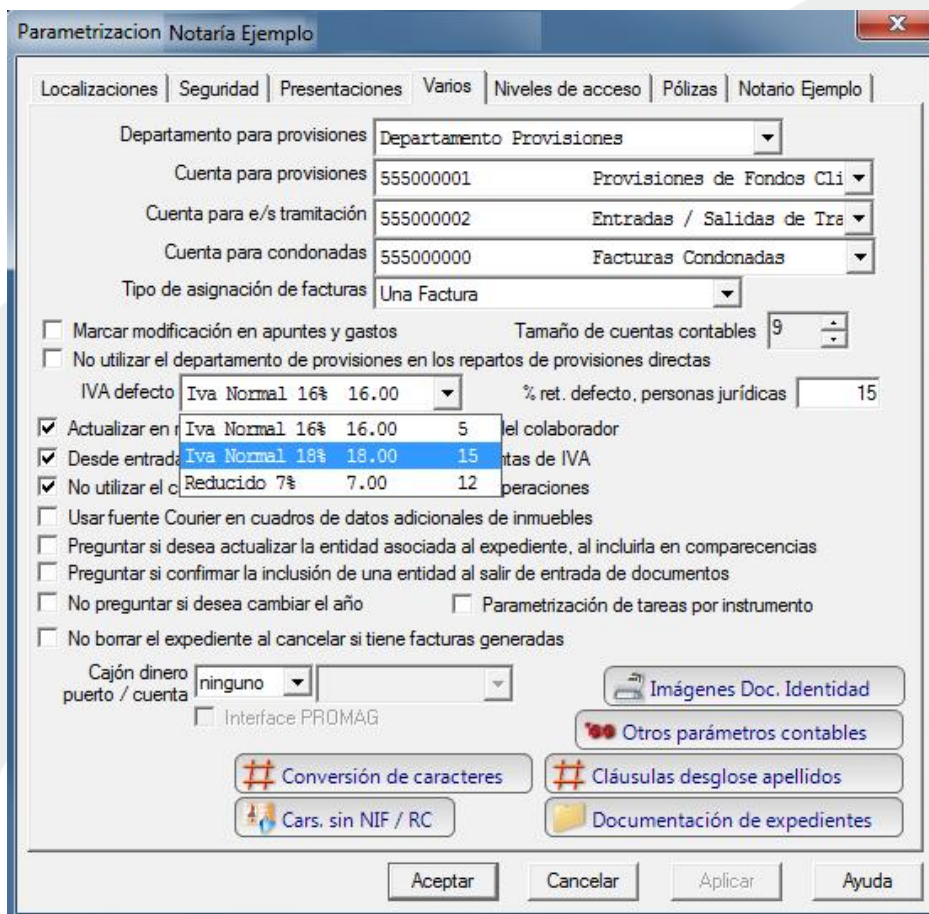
Parametrizacion Notaría Ejemplo

Localizaciones | Seguridad | Presentaciones | Varios | Niveles de acceso | Pólizas | Notario Ejemplo

Departamento para provisiones | Departamento Provisiones
Cuenta para provisiones | 555000001 Provisiones de Fondos Cli
Cuenta para e/s tramitación | 555000002 Entradas / Salidas de Tra
Cuenta para condonadas | 555000000 Facturas Condonadas
Tipo de asignación de facturas | Una Factura

Marcar modificación en apuntes y gastos
Tamaño de cuentas contables 9
No utilizar el departamento de provisiones en los repartos de provisiones directas
IVA defecto Iva Normal 16% 16.00
% ret. defecto, personas jurídicas 15

Actualizar en r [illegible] del colaborador
Desde entrada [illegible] ntas de IVA
No utilizar el c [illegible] peraciones

| | | |
|---|---|---|
| Iva Normal 16% | 16.00 | 5 |
| Iva Normal 18% | 18.00 | 15 |
| Reducido 7% | 7.00 | 12 |

Usar fuente Courier en cuadros de datos adicionales de inmuebles
Preguntar si desea actualizar la entidad asociada al expediente, al incluirla en comparecencias
Preguntar si confirmar la inclusión de una entidad al salir de entrada de documentos
No preguntar si desea cambiar el año
Parametrización de tareas por instrumento
No borrar el expediente al cancelar si tiene facturas generadas

Cajón dinero puerto / cuenta ninguno
Interface PROMAG

Imágenes Doc. Identidad
Otros parámetros contables
Conversión de caracteres
Cláusulas desglose apellidos
Cars. sin NIF / RC
Documentación de expedientes

Aceptar Cancelar Aplicar Ayuda